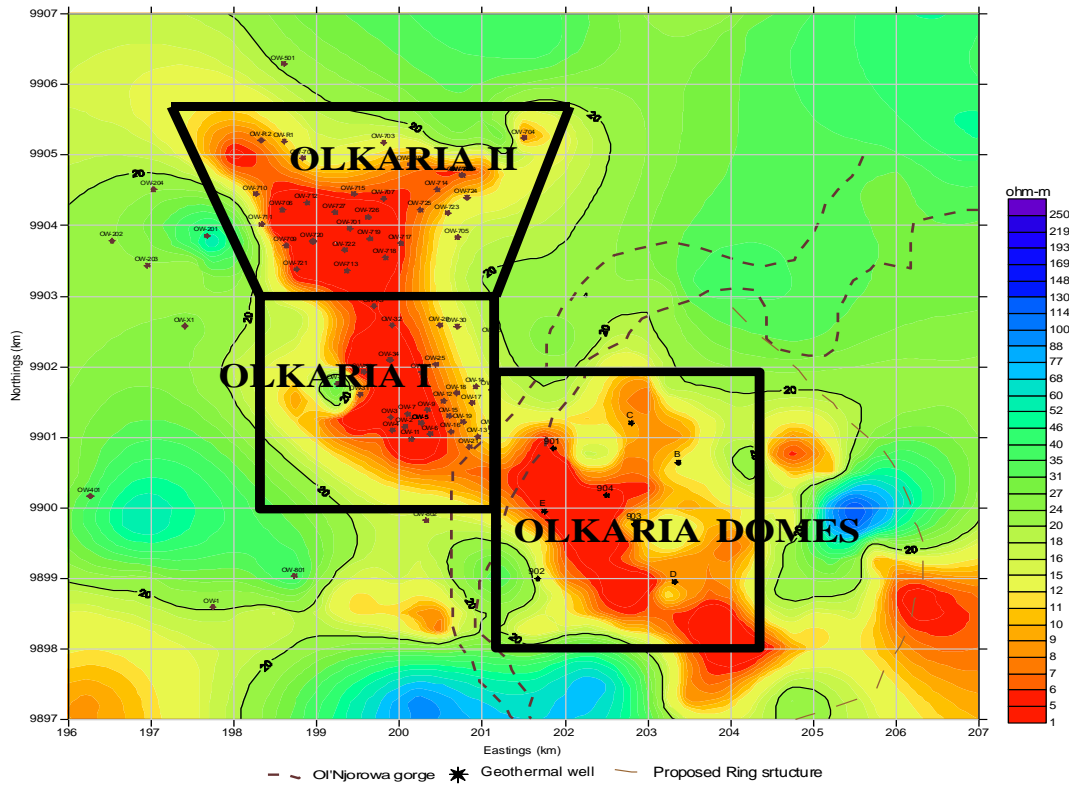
9907
9906
9905
9904
9903
9902
9901
9900
9899
9898
9897

Northings (km)

OLKARIA II
OLKARIA I
OLKARIA DOMES

OW-501
OW-R2
OW-R1
OW-703
OW-704
OW-204
OW-710
OW-716
OW-714
OW-724
OW-708
OW-712
OW-707
OW-725
OW-723
OW-727
OW-728
OW-711
OW-701
OW-202
OW-201
OW-709
OW-720
OW-722
OW-719
OW-717
OW-705
OW-203
OW-718
OW-721
OW-713
OW-X1
OW-32
OW-26
OW-30
OW-34
OW-25
OW-18
OW-12
OW-17
OW-15
OW-19
OW-16
OW-13
OW-2
OW-3
OW-5
OW-401
OW-301
OW-801
OW-1
901
904
903
902
C
B
E
D

20

196
197
198
199
200
201
202
203
204
205
206
207

Eastings (km)

ohm-m
250
219
193
169
148
130
114
100
88
77
68
60
52
46
40
35
31
27
24
20
18
16
15
12
11
10
9
8
7
6
5
1

Ol'Njorowa gorge
Geothermal well
Proposed Ring srtucture